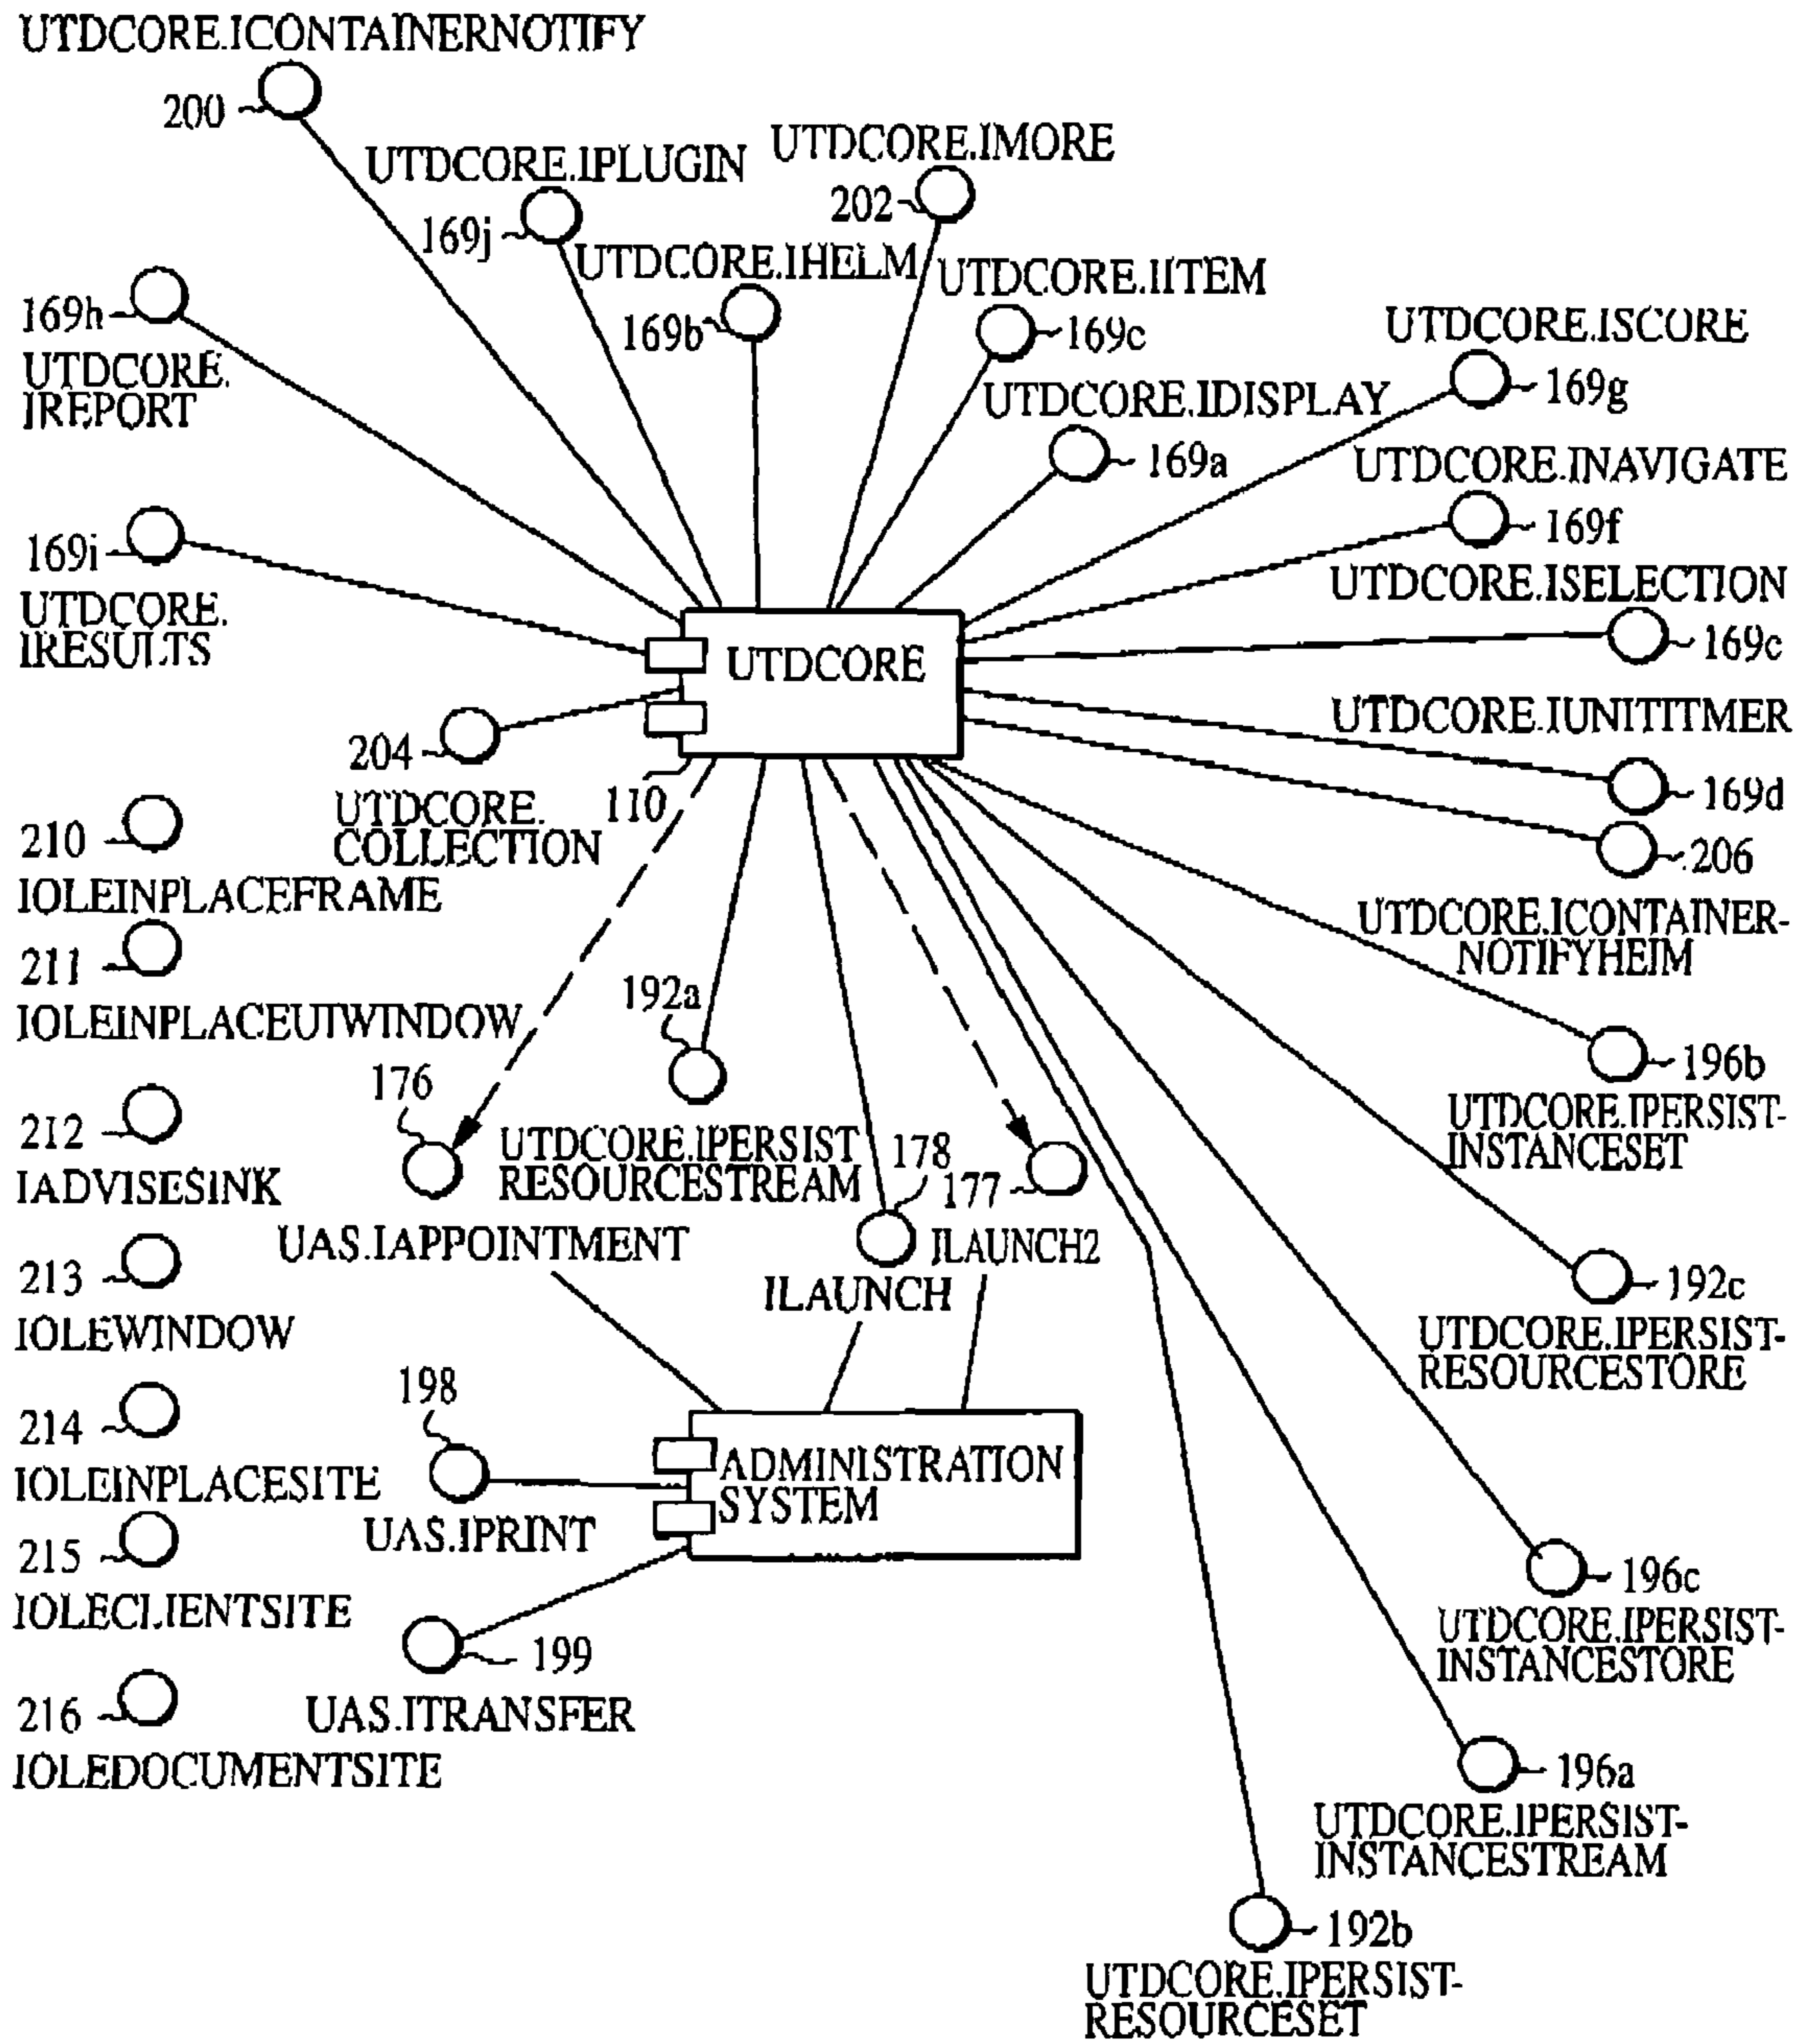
UTDCORE.ICONTAINERNOTIFY
200
UTDCORE.IPLUGIN
169j
UTDCORE.IMORE
202
UTDCORE.IHELM
169b
UTDCORE.IITEM
169c
169h
UTDCORE.
IREPORT
UTDCORE.ISCORE
169g
UTDCORE.IDISPLAY
169a
UTDCORE.INAVIGATE
169f
169i
UTDCORE.
IRESULTS
UTDCORE.ISELECTION
169c
UTDCORE
UTDCORE.IUNITITMER
204
169d
UTDCORE.
COLLECTION
110
206
210
IOLEINPLACEFRAME
UTDCORE.ICONTAINER-
NOTIFYHEIM
211
IOLEINPLACEUIWINDOW
192a
196b
176
UTDCORE.IPERSIST-
INSTANCESET
212
UTDCORE.IPERSIST
RESOURCESTREAM
178
177
IADVISESINK
UAS.IAPPOINTMENT
ILAUNCH2
192c
213
ILAUNCH
IOLEWINDOW
UTDCORE.IPERSIST-
RESOURCESTORE
198
214
ADMINISTRATION
SYSTEM
IOLEINPLACESITE
UAS.IPRINT
215
196c
IOLECLIENTSITE
UTDCORE.IPERSIST-
INSTANCESTORE
199
216
UAS.ITRANSFER
IOLEDOCUMENTSITE
196a
UTDCORE.IPERSIST-
INSTANCESTREAM
192b
UTDCORE.IPERSIST-
RESOURCESET